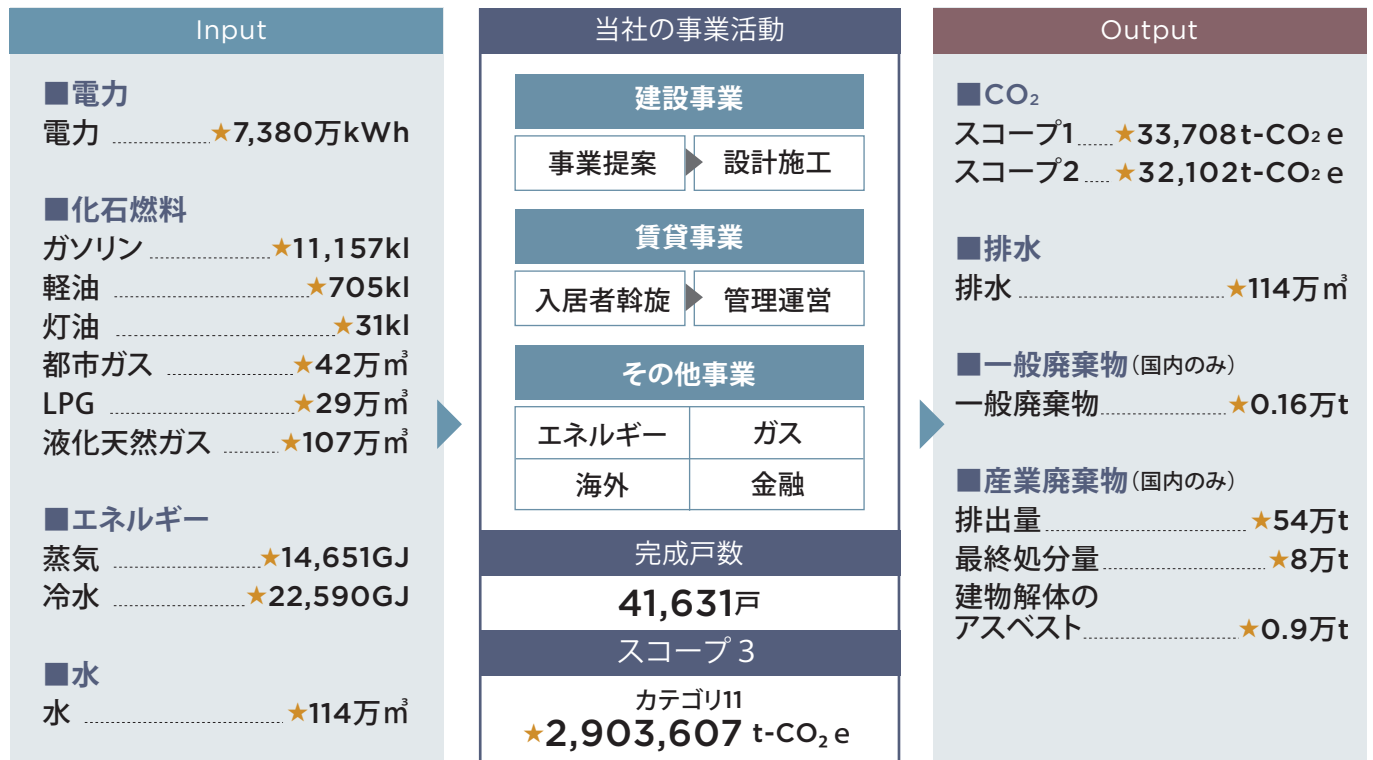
Input

■電力
電力 ★7,380万kWh

■化石燃料
ガソリン ★11,157kl
軽油 ★705kl
灯油 ★31kl
都市ガス ★42万㎥
LPG ★29万㎥
液化天然ガス ★107万㎥

■エネルギー
蒸気 ★14,651GJ
冷水 ★22,590GJ

■水
水 ★114万㎥

当社の事業活動

建設事業
事業提案 設計施工

賃貸事業
入居者斡旋 管理運営

その他事業
| エネルギー | ガス |
|---|---|
| 海外 | 金融 |

完成戸数
41,631戸

スコープ 3
カテゴリ11
★2,903,607 t-$CO_2$ e

Output

■$CO_2$
スコープ1 ★33,708t-$CO_2$ e
スコープ2 ★32,102t-$CO_2$ e

■排水
排水 ★114万㎥

■一般廃棄物（国内のみ）
一般廃棄物 ★0.16万t

■産業廃棄物（国内のみ）
排出量 ★54万t
最終処分量 ★8万t
建物解体のアスベスト ★0.9万t